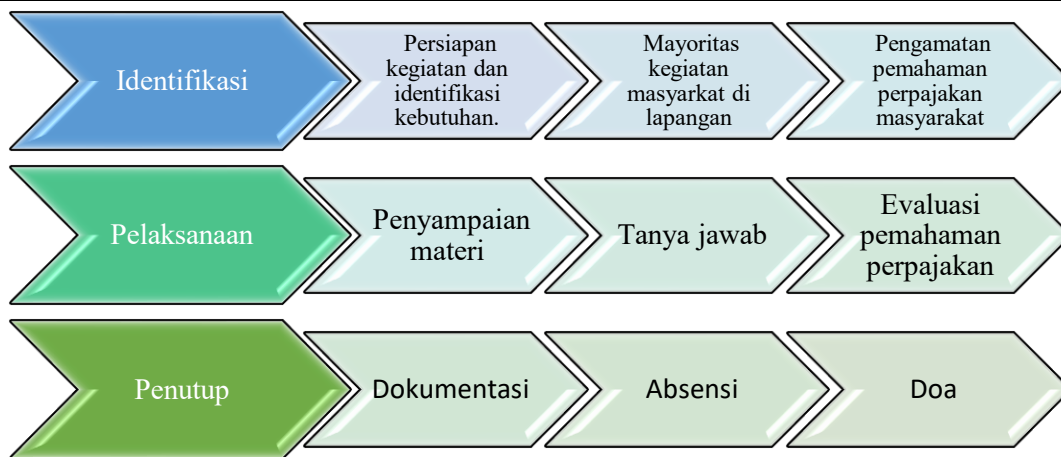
Identifikasi

Persiapan kegiatan dan identifikasi kebutuhan.

Mayoritas kegiatan masyarkat di lapangan

Pengamatan pemahaman perpajakan masyarakat

Pelaksanaan

Penyampaian materi

Tanya jawab

Evaluasi pemahaman perpajakan

Penutup

Dokumentasi

Absensi

Doa